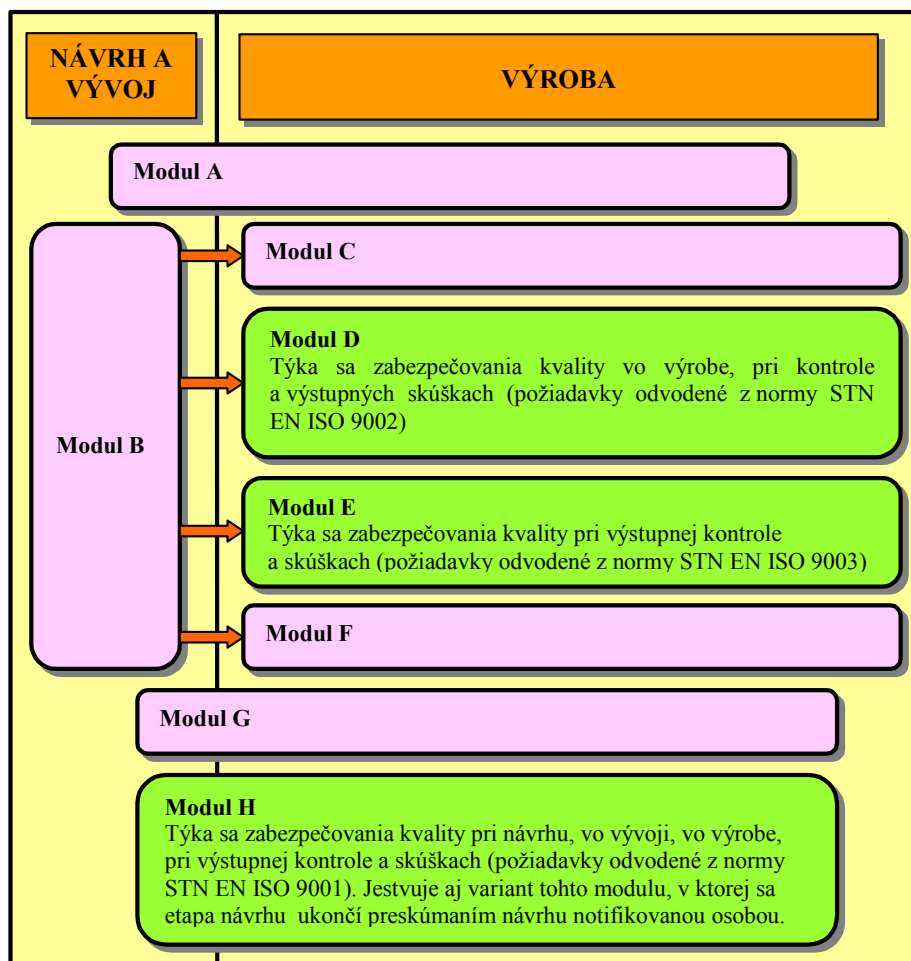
NÁVRH A VÝVOJ

VÝROBA

Modul A

Modul B

Modul C

Modul D
Týka sa zabezpečovania kvality vo výrobe, pri kontrole a výstupných skúškach (požiadavky odvodené z normy STN EN ISO 9002)

Modul E
Týka sa zabezpečovania kvality pri výstupnej kontrole a skúškach (požiadavky odvodené z normy STN EN ISO 9003)

Modul F

Modul G

Modul H
Týka sa zabezpečovania kvality pri návrhu, vo vývoji, vo výrobe, pri výstupnej kontrole a skúškach (požiadavky odvodené z normy STN EN ISO 9001). Jestvuje aj variant tohto modulu, v ktorej sa etapa návrhu ukončí preskúmaním návrhu notifikovanou osobou.